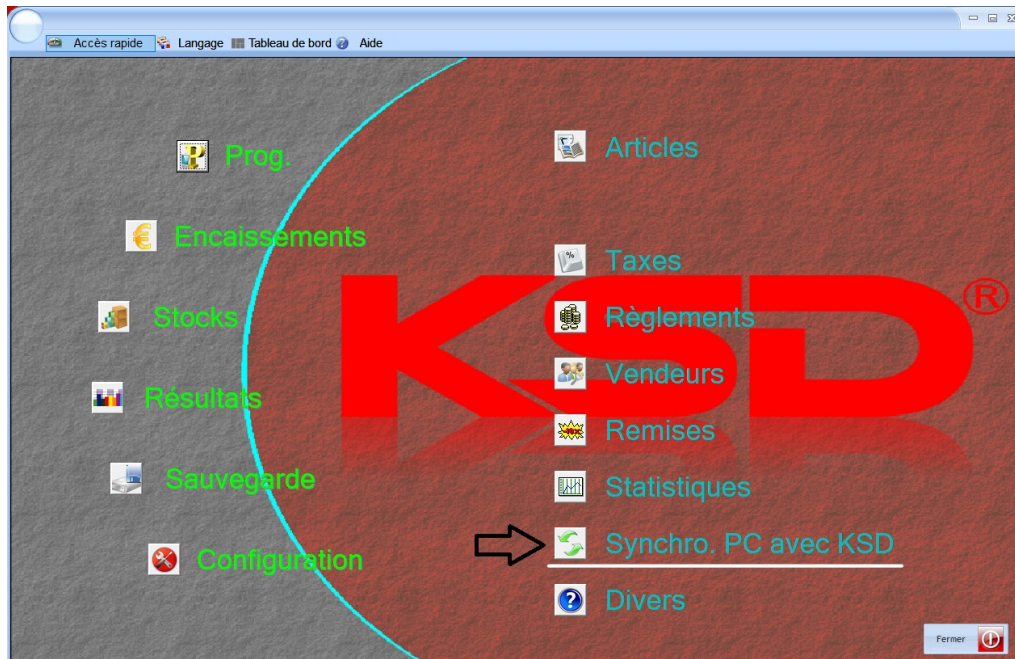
Accès rapide Langage Tableau de bord Aide

Prog.

Encaissements

Stocks

Résultats

Sauvegarde

Configuration

Articles

Taxes

Règlements

Vendeurs

Remises

Statistiques

Synchro. PC avec KSD

Divers

KSD®

Fermer